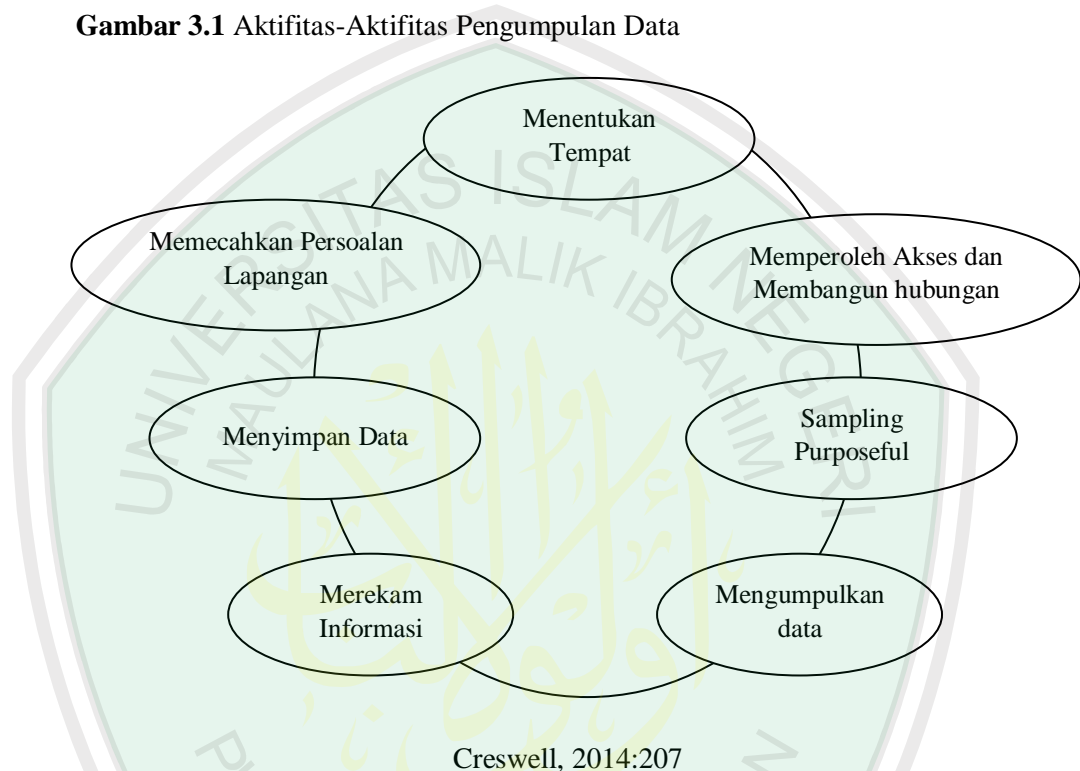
**Gambar 3.1** Aktifitas-Aktifitas Pengumpulan Data

Menentukan Tempat

Memperoleh Akses dan Membangun hubungan

Sampling Purposeful

Mengumpulkan data

Merekam Informasi

Menyimpan Data

Memecahkan Persoalan Lapangan

Creswell, 2014:207

UNIVERSITAS ISLAM NEGERI MAULANA MALIK IBRAHIM